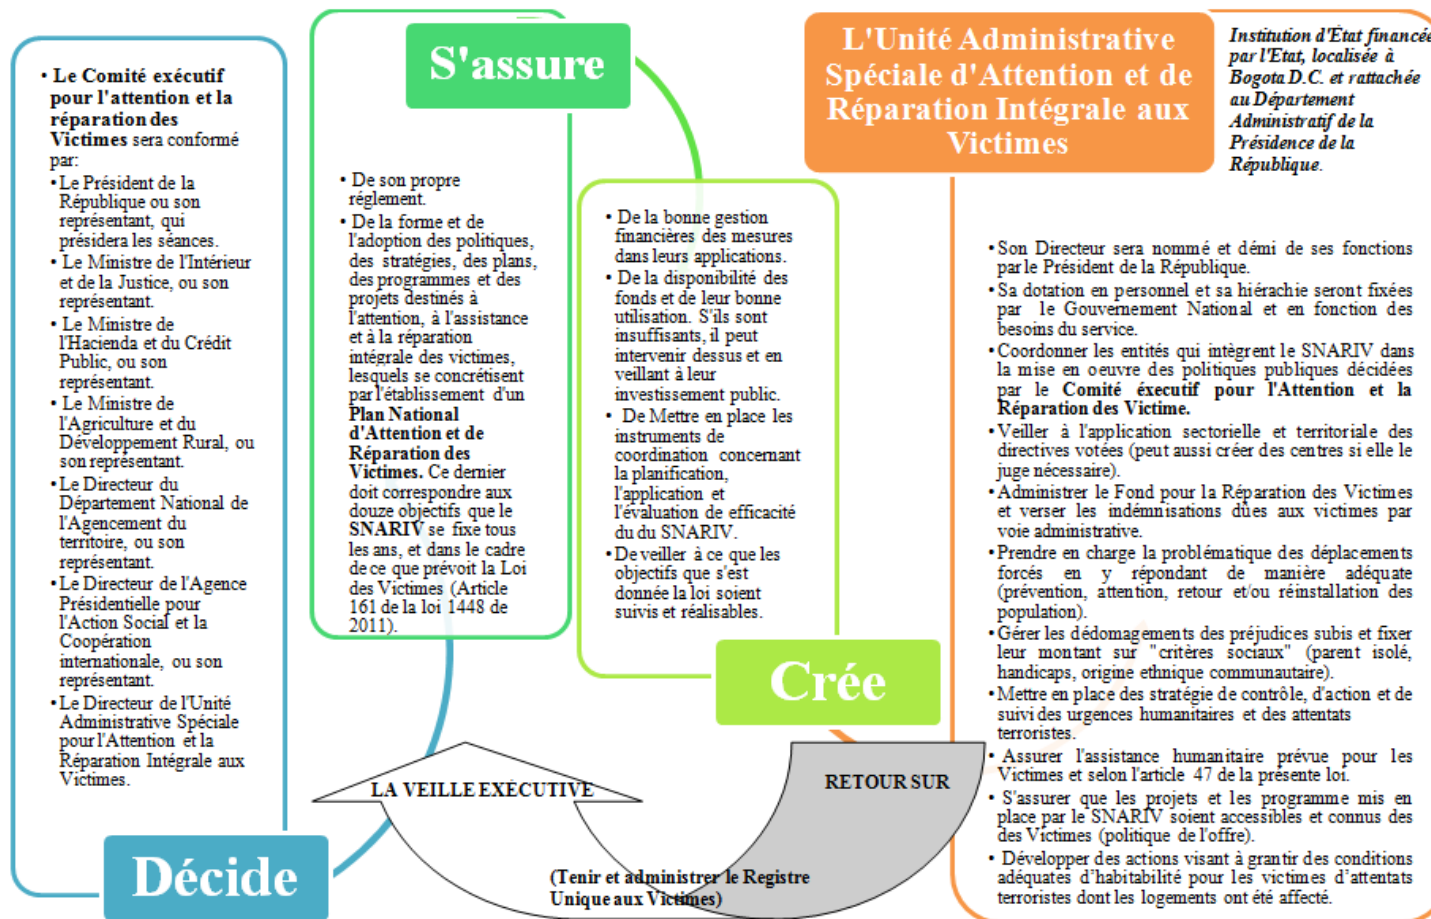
• **Le Comité exécutif pour l'attention et la réparation des Victimes** sera conformé par:

• Le Président de la République ou son représentant, qui présidera les séances.

• Le Ministre de l'Intérieur et de la Justice, ou son représentant.

• Le Ministre de l'Hacienda et du Crédit Public, ou son représentant.

• Le Ministre de l'Agriculture et du Développement Rural, ou son représentant.

• Le Directeur du Département National de l'Agencement du territoire, ou son représentant.

• Le Directeur de l'Agence Présidentielle pour l'Action Social et la Coopération internationale, ou son représentant.

• Le Directeur de l'Unité Administrative Spéciale pour l'Attention et la Réparation Intégrale aux Victimes.

Décide

S'assure

• De son propre réglement.

• De la forme et de l'adoption des politiques, des stratégies, des plans, des programmes et des projets destinés à l'attention, à l'assistance et à la réparation intégrale des victimes, lesquels se concrétisent par l'établissement d'un **Plan National d'Attention et de Réparation des Victimes.** Ce dernier doit correspondre aux douze objectifs que le **SNARIV** se fixe tous les ans, et dans le cadre de ce que prévoit la Loi des Victimes (Article 161 de la loi 1448 de 2011).

• De la bonne gestion financières des mesures dans leurs applications.

• De la disponibilité des fonds et de leur bonne utilisation. S'ils sont insuffisants, il peut intervenir dessus et en veillant à leur investissement public.

• De Mettre en place les instruments de coordination concernant la planification, l'application et l'évaluation de efficacité du du SNARIV.

• De veiller à ce que les objectifs que s'est donnée la loi soient suivis et réalisables.

Crée

L'Unité Administrative Spéciale d'Attention et de Réparation Intégrale aux Victimes

*Institution d'État financée par l'Etat, localisée à Bogota D.C. et rattachée au Département Administratif de la Présidence de la République.*

• Son Directeur sera nommé et démi de ses fonctions par le Président de la République.

• Sa dotation en personnel et sa hiérachie seront fixées par le Gouvernement National et en fonction des besoins du service.

• Coordonner les entités qui intègrent le SNARIV dans la mise en oeuvre des politiques publiques décidées par le **Comité éxecutif pour l'Attention et la Réparation des Victime.**

• Veiller à l'application sectorielle et territoriale des directives votées (peut aussi créer des centres si elle le juge nécessaire).

• Administrer le Fond pour la Réparation des Victimes et verser les indémnisations dûes aux victimes par voie administrative.

• Prendre en charge la problématique des déplacements forcés en y répondant de manière adéquate (prévention, attention, retour et/ou réinstallation des population).

• Gérer les dédomagements des préjudices subis et fixer leur montant sur "critères sociaux" (parent isolé, handicaps, origine ethnique communautaire).

• Mettre en place des stratégie de contrôle, d'action et de suivi des urgences humanitaires et des attentats terroristes.

• Assurer l'assistance humanitaire prévue pour les Victimes et selon l'article 47 de la présente loi.

• S'assurer que les projets et les programme mis en place par le SNARIV soient accessibles et connus des des Victimes (politique de l'offre).

• Développer des actions visant à grantir des conditions adéquates d'habitabilité pour les victimes d'attentats terroristes dont les logements ont été affecté.

LA VEILLE EXÉCUTIVE

RETOUR SUR

(Tenir et administrer le Registre Unique aux Victimes)